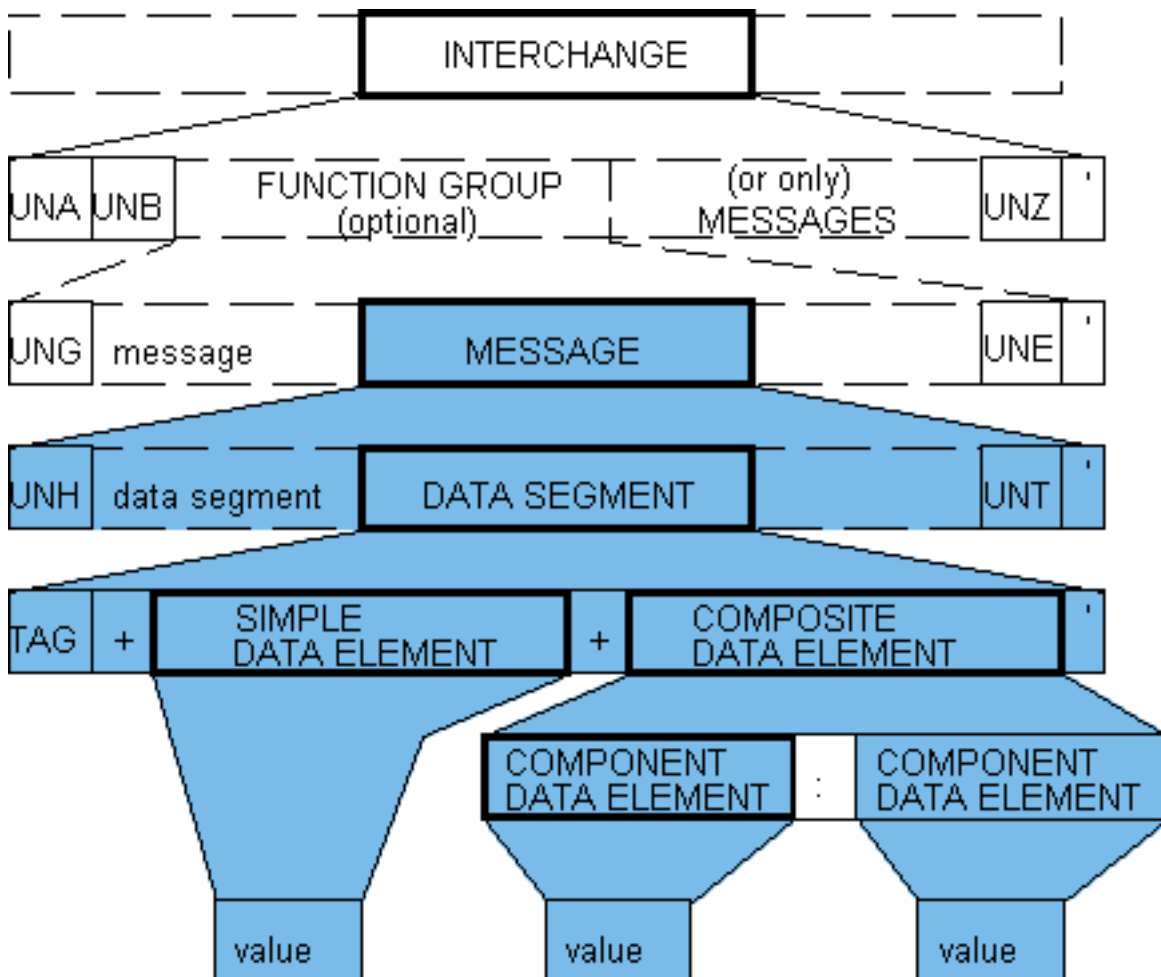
INTERCHANGE

UNA UNB FUNCTION GROUP (optional) (or only) MESSAGES UNZ '

UNG message MESSAGE UNE '

UNH data segment DATA SEGMENT UNT '

TAG + SIMPLE DATA ELEMENT + COMPOSITE DATA ELEMENT '

COMPONENT DATA ELEMENT : COMPONENT DATA ELEMENT

value value value